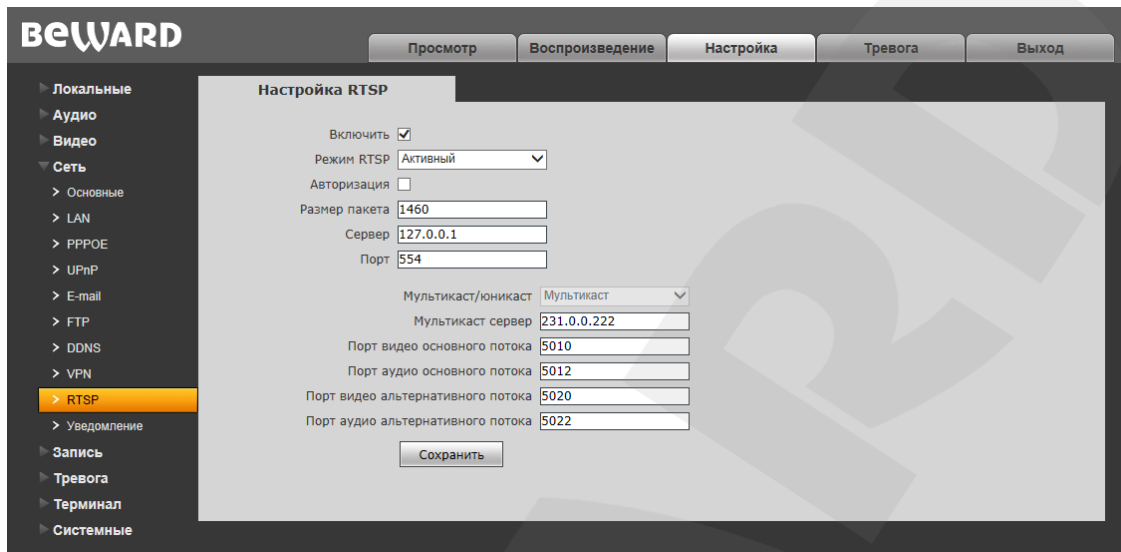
BEWARD

Просмотр | Воспроизведение | Настройка | Тревога | Выход

Локальные
Аудио
Видео
Сеть
> Основные
> LAN
> PPPOE
> UPnP
> E-mail
> FTP
> DDNS
> VPN
> RTSP
> Уведомление
Запись
Тревога
Терминал
Системные

Настройка RTSP

Включить ☑
Режим RTSP Активный
Авторизация ☐
Размер пакета 1460
Сервер 127.0.0.1
Порт 554

Мультикаст/юникаст Мультикаст
Мультикаст сервер 231.0.0.222
Порт видео основного потока 5010
Порт аудио основного потока 5012
Порт видео альтернативного потока 5020
Порт аудио альтернативного потока 5022

Сохранить